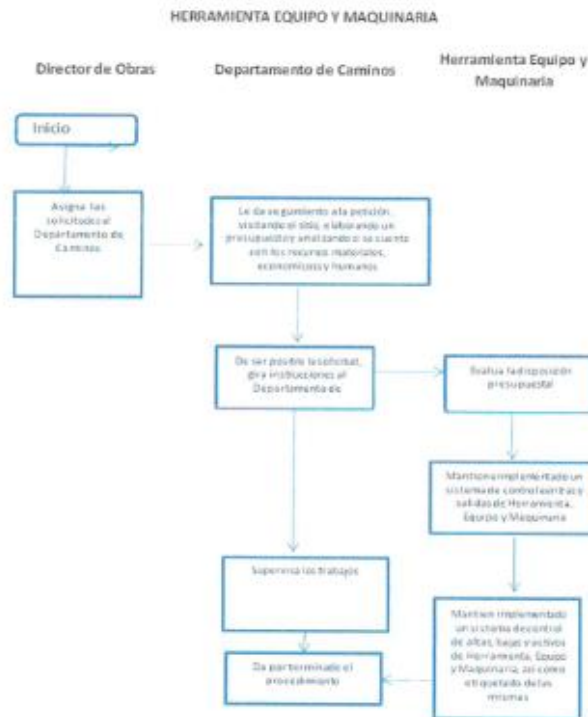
HERRAMIENTA EQUIPO Y MAQUINARIA

Director de Obras

Departamento de Caminos

Herramienta Equipo y Maquinaria

Inicio

Asigna las solicitudes al Departamento de Caminos

Le da seguimiento ala petición visitando el sitio, elaborando un presupuesto y analizando si se cuenta con los recursos materiales, económicos y humanos

De ser posible la solicitud, gira instrucciones al Departamento de

Evalúa la disposición presupuestal

Mantiene implementado un sistema de control entradas y salidas de Herramienta, Equipo y Maquinaria

Supervisa los trabajos

Mantiene implementado un sistema de control de altas, bajas y activos de Herramienta, Equipo y Maquinaria, así como etiquetado de las mismas

Da por terminado el procedimiento